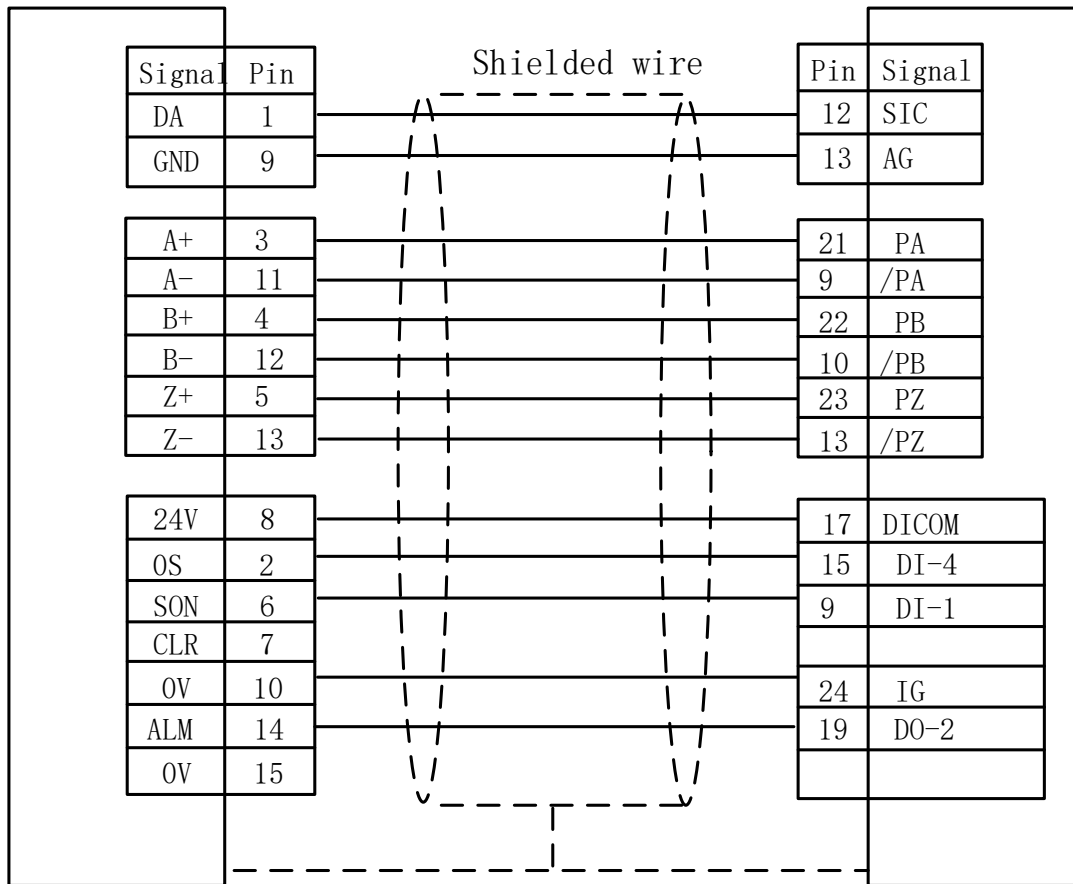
Shielded wire

| Signal | Pin |
|---|---|
| DA | 1 |
| GND | 9 |

| A+ | 3 |
|---|---|
| A- | 11 |
| B+ | 4 |
| B- | 12 |
| Z+ | 5 |
| Z- | 13 |

| 24V | 8 |
|---|---|
| OS | 2 |
| SON | 6 |
| CLR | 7 |
| 0V | 10 |
| ALM | 14 |
| 0V | 15 |

| Pin | Signal |
|---|---|
| 12 | SIC |
| 13 | AG |

| 21 | PA |
|---|---|
| 9 | /PA |
| 22 | PB |
| 10 | /PB |
| 23 | PZ |
| 13 | /PZ |

| 17 | DICOM |
|---|---|
| 15 | DI-4 |
| 9 | DI-1 |
| | |
| 24 | IG |
| 19 | DO-2 |
| | |